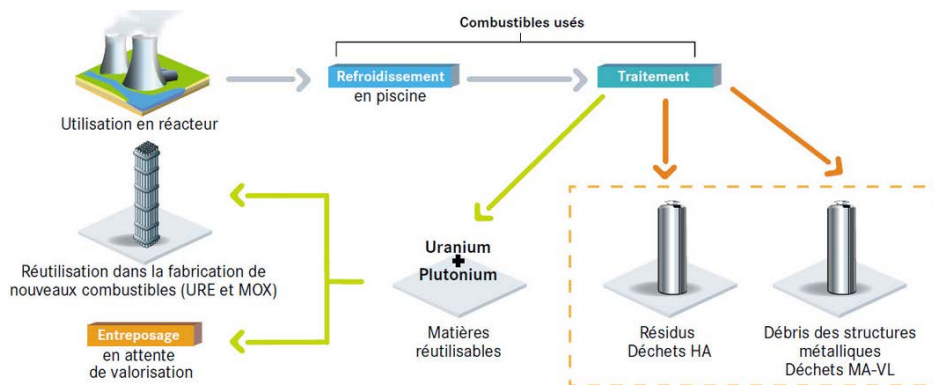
Combustibles usés

Utilisation en réacteur

Refroidissement en piscine

Traitement

Réutilisation dans la fabrication de nouveaux combustibles (URE et MOX)

Entreposage en attente de valorisation

Uranium
+
Plutonium

Matières réutilisables

Résidus
Déchets HA

Débris des structures métalliques
Déchets MA-VL